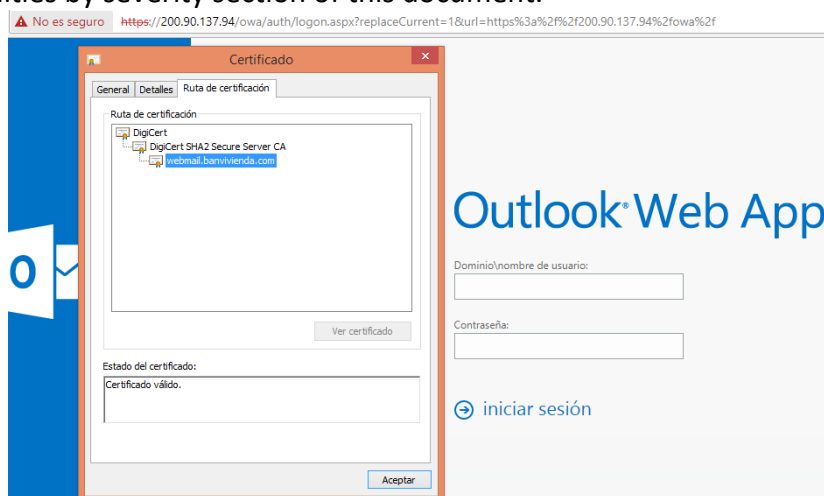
ities by severity section of this document.

No es seguro https://200.90.137.94/owa/auth/logon.aspx?replaceCurrent=1&url=https%3a%2f%2f200.90.137.94%2fowa%2f

Certificado

General Detalles Ruta de certificación

Ruta de certificación

DigiCert
DigiCert SHA2 Secure Server CA
webmail.banvivienda.com

Ver certificado

Estado del certificado:

Certificado válido.

Aceptar

Outlook Web App

Dominio\nombre de usuario:

Contraseña:

iniciar sesión